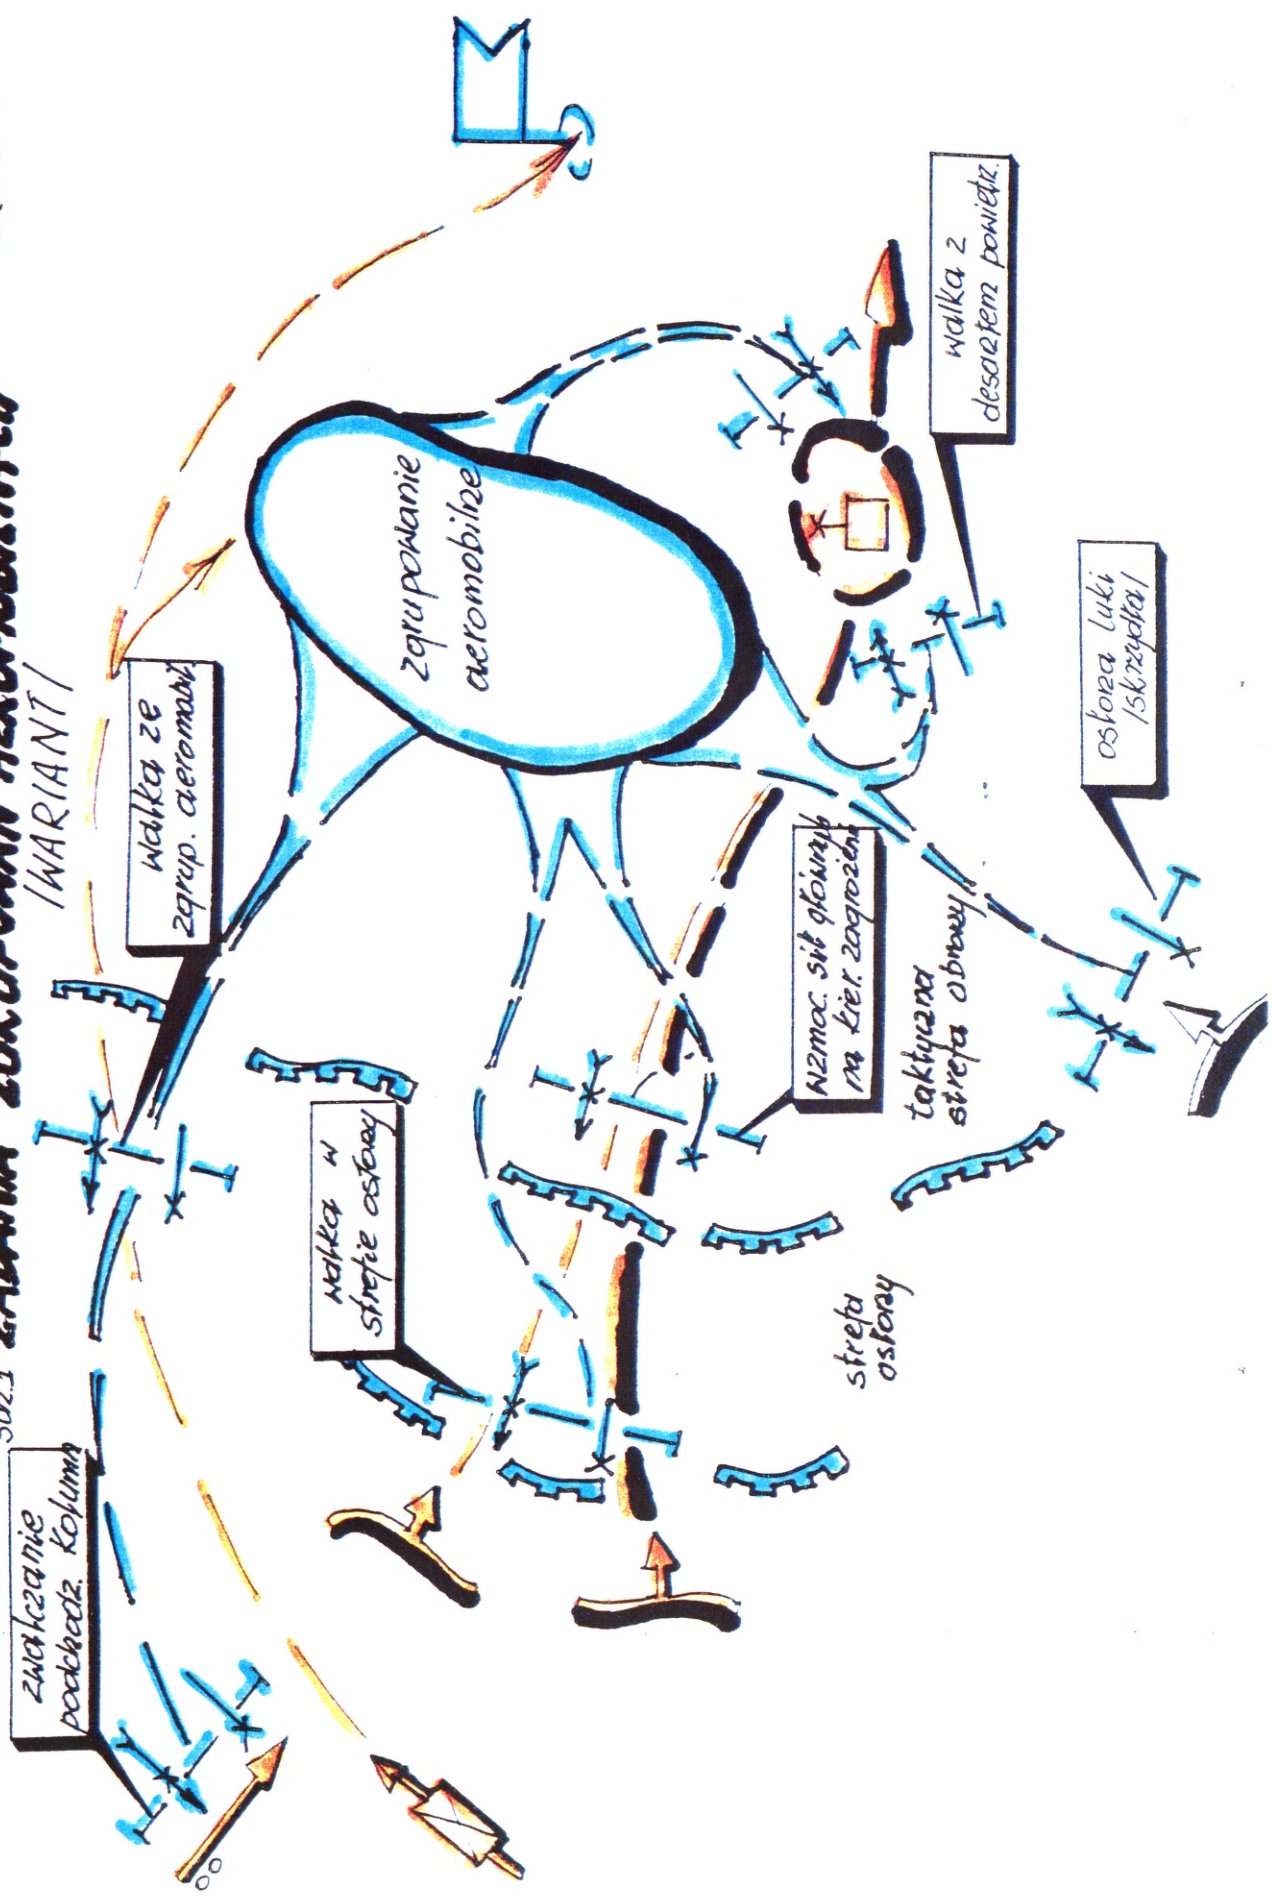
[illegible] ZADANIA ZGRUPOWAŃ AEROMOBILNYCH

/WARIANT/

zwalczanie pododdz. kolumn

walka ze zgrup. aeromobil.

zgrupowanie aeromobilne

walka z desantem powietrz.

osłona luki /skrzydła/

wzmoc. sił głównych na kier. zagrożeń

taktyczna strefa obrony

walka w strefie osłony

strefa osłony